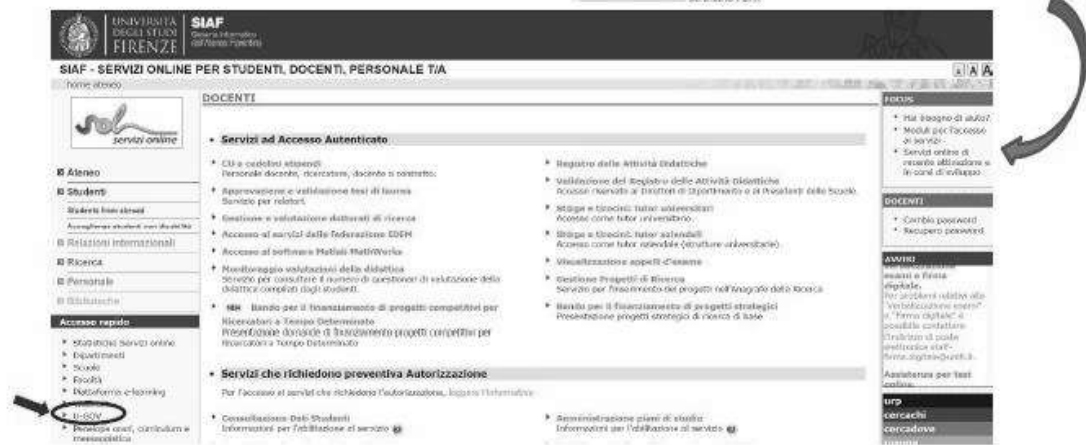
UNIVERSITÀ DEGLI STUDI FIRENZE

SIAF Sistema Informatico dell'Ateneo Fiorentino

SIAF - SERVIZI ONLINE PER STUDENTI, DOCENTI, PERSONALE T/A

A A A

home ateneo

sol servizi online

Ateneo

Studenti

Students from abroad

Accoglienza studenti con disabilità

Relazioni internazionali

Ricerca

Personale

Biblioteche

Accesso rapido

Statistiche Servizi online

Dipartimenti

Scuole

Facoltà

Piattaforma e-learning

U-GOV

Pubblicazioni, curriculum e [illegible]

DOCENTI

Servizi ad Accesso Autenticato

CU e cedolini stipendi
Personale docente, ricercatori, docente a contratto.

Approvazione e validazione tesi di laurea
Servizio per relatori.

Gestione e valutazione dottorati di ricerca

Accesso ai servizi della federazione IDEM

Accesso al software Matlab MathWorks

Monitoraggio valutazioni della didattica
Servizio per consultare il numero di questionari di valutazione della didattica compilati dagli studenti.

NEW Bando per il finanziamento di progetti competitivi per Ricercatori a Tempo Determinato
Presentazione domande di finanziamento progetti competitivi per Ricercatori a Tempo Determinato

Registro delle Attività Didattiche

Validazione del Registro delle Attività Didattiche
Accesso riservato ai Direttori di Dipartimento e ai Presidenti delle Scuole.

Stage e tirocini: tutor universitari
Accesso come tutor universitario.

Stage e tirocini: tutor aziendali
Accesso come tutor aziendale (strutture universitarie)

Visualizzazione appelli d'esame

Gestione Progetti di Ricerca
Servizio per l'inserimento dei progetti nell'Anagrafe della Ricerca

Bando per il finanziamento di progetti strategici
Presentazione progetti strategici di ricerca di base

Servizi che richiedono preventiva Autorizzazione

Per l'accesso ai servizi che richiedono l'autorizzazione, leggere l'informativa

Consultazione Dati Studenti
Informazioni per l'abilitazione al servizio

Amministrazione piani di studio
Informazioni per l'abilitazione al servizio

FOCUS

Hai bisogno di aiuto?

Moduli per l'accesso ai servizi

Servizi online di recente attivazione e in corso di sviluppo

DOCENTI

Cambio password

Recupero password

AVVISI

esami e firma digitale.
Per problemi relativi alla "Verbalizzazione esami" e "Firma digitale" è possibile contattare l'indirizzo di posta elettronica staff-firma.digitale@unifi.it.

Assistenza per test online

urp

cercachi

cercadove